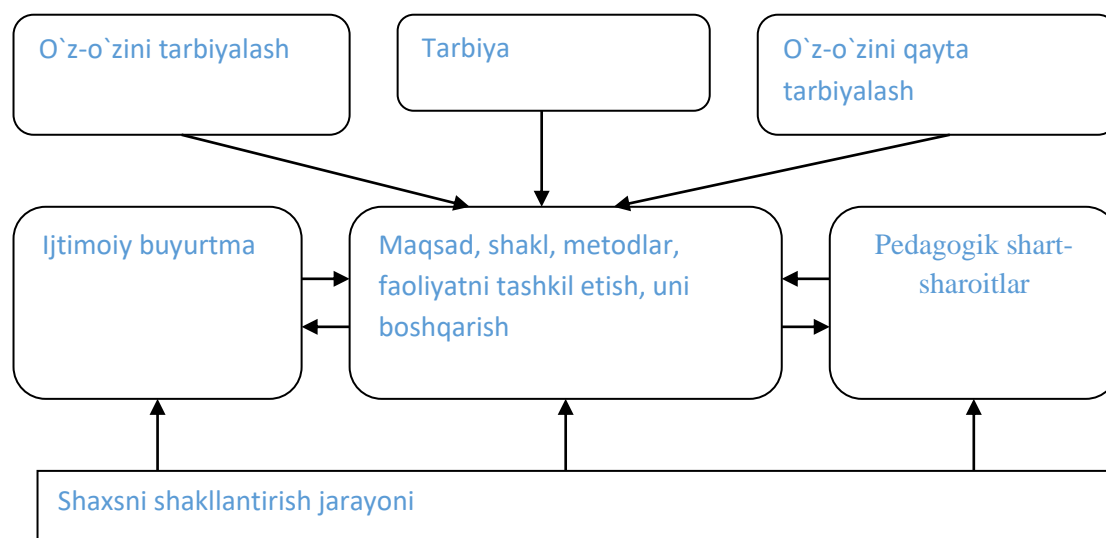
O`z-o`zini tarbiyalash

Tarbiya

O`z-o`zini qayta tarbiyalash

Ijtimoiy buyurtma

Maqsad, shakl, metodlar, faoliyatni tashkil etish, uni boshqarish

Pedagogik shart-sharoitlar

Shaxsni shakllantirish jarayoni